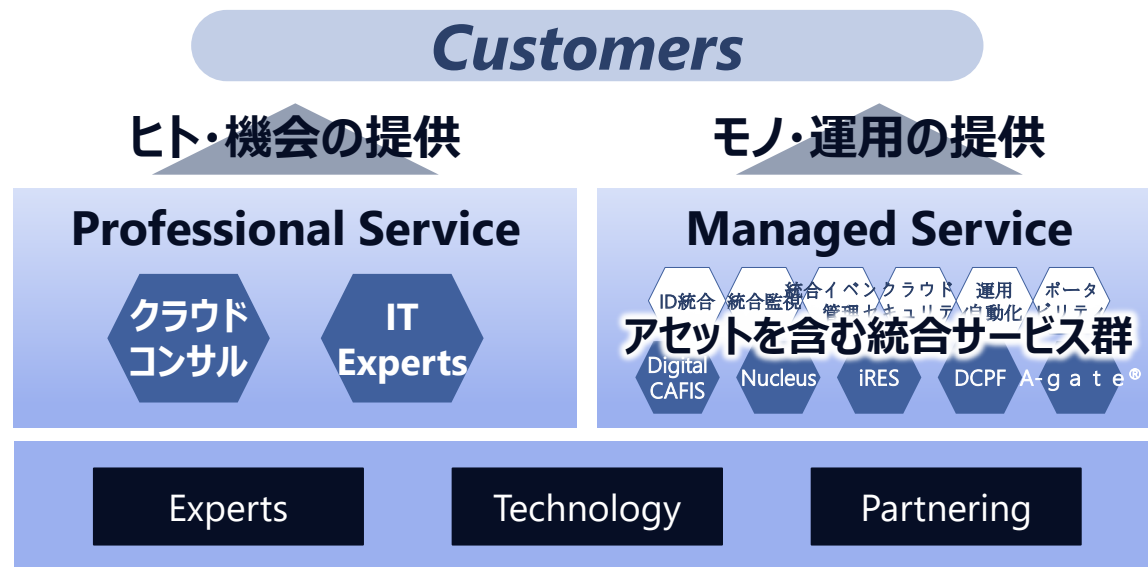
Customers

ヒト・機会の提供

モノ・運用の提供

Professional Service

クラウドコンサル

IT Experts

Managed Service

ID統合

統合監視

統合イベント管理 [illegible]

クラウドセキュリティ

運用自動化

ポータビリティ

アセットを含む統合サービス群

Digital CAFIS

Nucleus

iRES

DCPF

A-gate®

Experts

Technology

Partnering